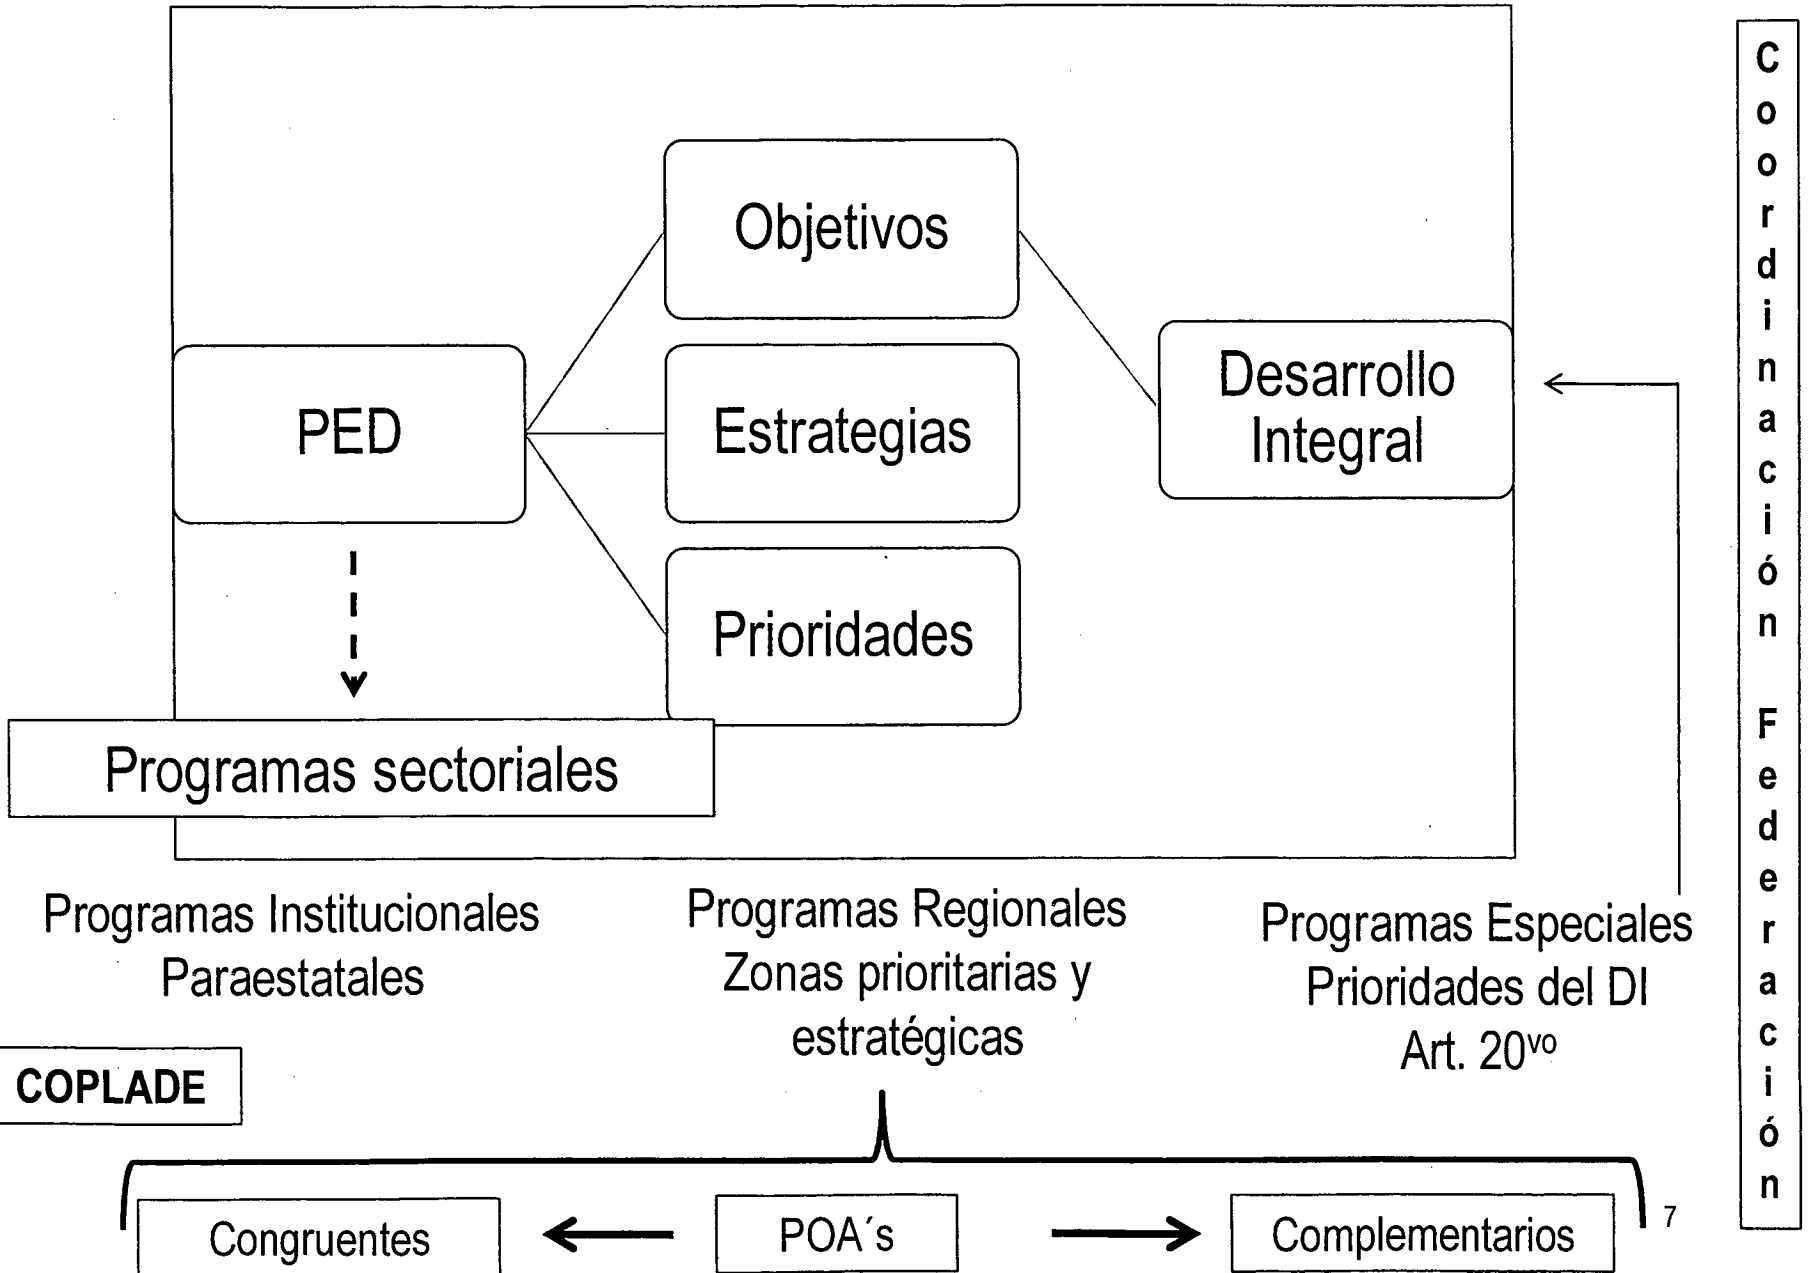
Objetivos

PED

Estrategias

Desarrollo Integral

Prioridades

Programas sectoriales

Coordinación Federación

Programas Institucionales
Paraestatales

Programas Regionales
Zonas prioritarias y estratégicas

Programas Especiales
Prioridades del DI
Art. 20$^{vo}$

COPLADE

Congruentes

POA´s

Complementarios

7